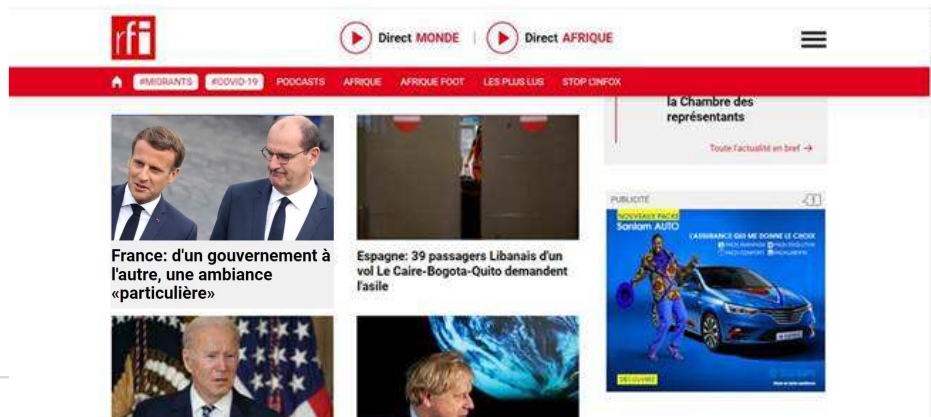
rfi

Direct MONDE | Direct AFRIQUE

#MIGRANTS #COVID-19 PODCASTS AFRIQUE AFRIQUE FOOT LES PLUS LUS STOP L'INFOX

la Chambre des représentants

Toute l'actualité en bref →

France: d'un gouvernement à l'autre, une ambiance «particulière»

Espagne: 39 passagers Libanais d'un vol Le Caire-Bogota-Quito demandent l'asile

PUBLICITÉ

NOUVEAUX PACKS
Sanlam AUTO

L'ASSURANCE QUI ME DONNE LE CHOIX

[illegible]

DÉCOUVREZ